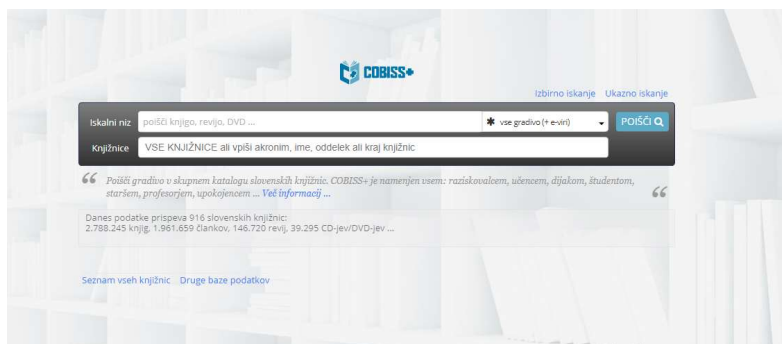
COBISS+

Izbirno iskanje Ukazno iskanje

Iskalni niz poišči knjigo, revijo, DVD ... vse gradivo (+ e-viri) POIŠČI

Knjižnice VSE KNJIŽNICE ali vpiši akronim, ime, oddelek ali kraj knjižnic

Poišči gradivo v skupnem katalogu slovenskih knjižnic. COBISS+ je namenjen vsem: raziskovalcem, učencem, dijakom, študentom, staršem, profesorjem, upokojencem ... Več informacij ...

Danes podatke prispeva 916 slovenskih knjižnic:
2.788.245 knjig, 1.961.659 člankov, 146.720 revij, 39.295 CD-jev/DVD-jev ...

Seznam vseh knjižnic Druge baze podatkov